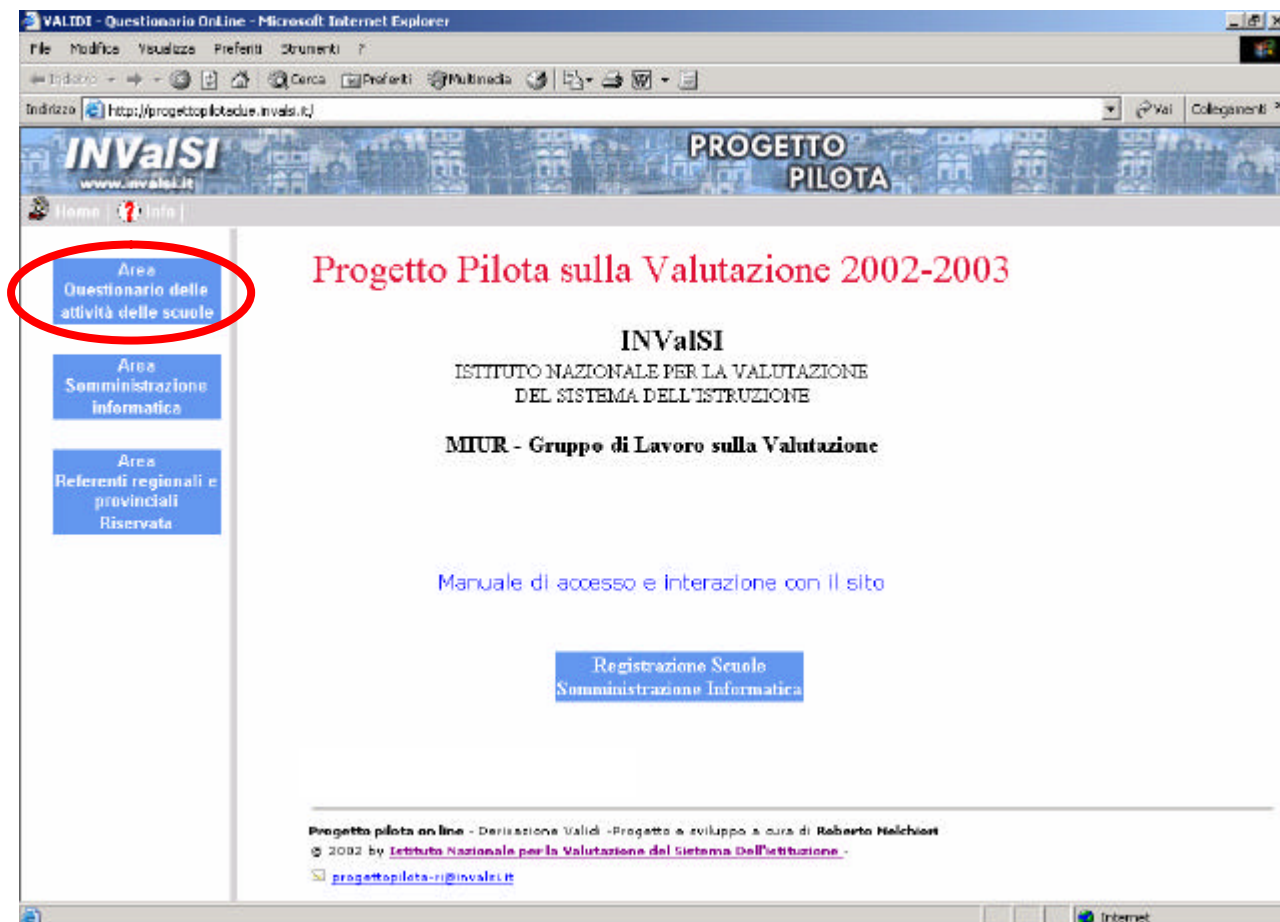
VALIDI - Questionario OnLine - Microsoft Internet Explorer

File Modifica Visualizza Preferiti Strumenti ?

Indietro Cerca Preferiti Multimedia

Indirizzo http://progettopilotadue.invalsi.it/ Vai Collegamenti

INValSI www.invalsi.it

PROGETTO PILOTA

Home | Info |

Area Questionario delle attività delle scuole

Area Somministrazione informatica

Area Referenti regionali e provinciali Riservata

Progetto Pilota sulla Valutazione 2002-2003

INValSI

ISTITUTO NAZIONALE PER LA VALUTAZIONE DEL SISTEMA DELL'ISTRUZIONE

MIUR - Gruppo di Lavoro sulla Valutazione

Manuale di accesso e interazione con il sito

Registrazione Scuole Somministrazione Informatica

Progetto pilota on line - Derivazione Validi -Progetto e sviluppo a cura di Roberto Melchiori

© 2002 by Istituto Nazionale per la Valutazione del Sistema Dell'Istruzione -

progettopilota-ri@invalsi.it

Internet